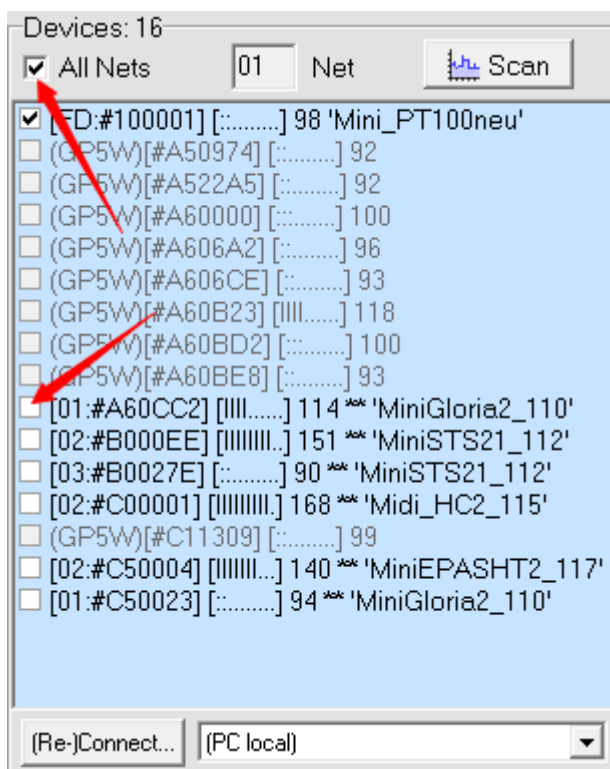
Devices: 16

All Nets

01

Net

Scan

[FD:#100001] [::........] 98 'Mini_PT100neu'
(GP5W)[#A50974] [::........] 92
(GP5W)[#A522A5] [::........] 92
(GP5W)[#A60000] [::........] 100
(GP5W)[#A606A2] [::........] 96
(GP5W)[#A606CE] [::........] 93
(GP5W)[#A60B23] [IIII......] 118
(GP5W)[#A60BD2] [::........] 100
(GP5W)[#A60BE8] [::........] 93
[01:#A60CC2] [IIII......] 114 ** 'MiniGloria2_110'
[02:#B000EE] [IIIIIIII..] 151 ** 'MiniSTS21_112'
[03:#B0027E] [::........] 90 ** 'MiniSTS21_112'
[02:#C00001] [IIIIIIIII.] 168 ** 'Midi_HC2_115'
(GP5W)[#C11309] [::........] 99
[02:#C50004] [IIIIIII...] 140 ** 'MiniEPASHT2_117'
[01:#C50023] [::........] 94 ** 'MiniGloria2_110'

(Re-)Connect...

(PC local)